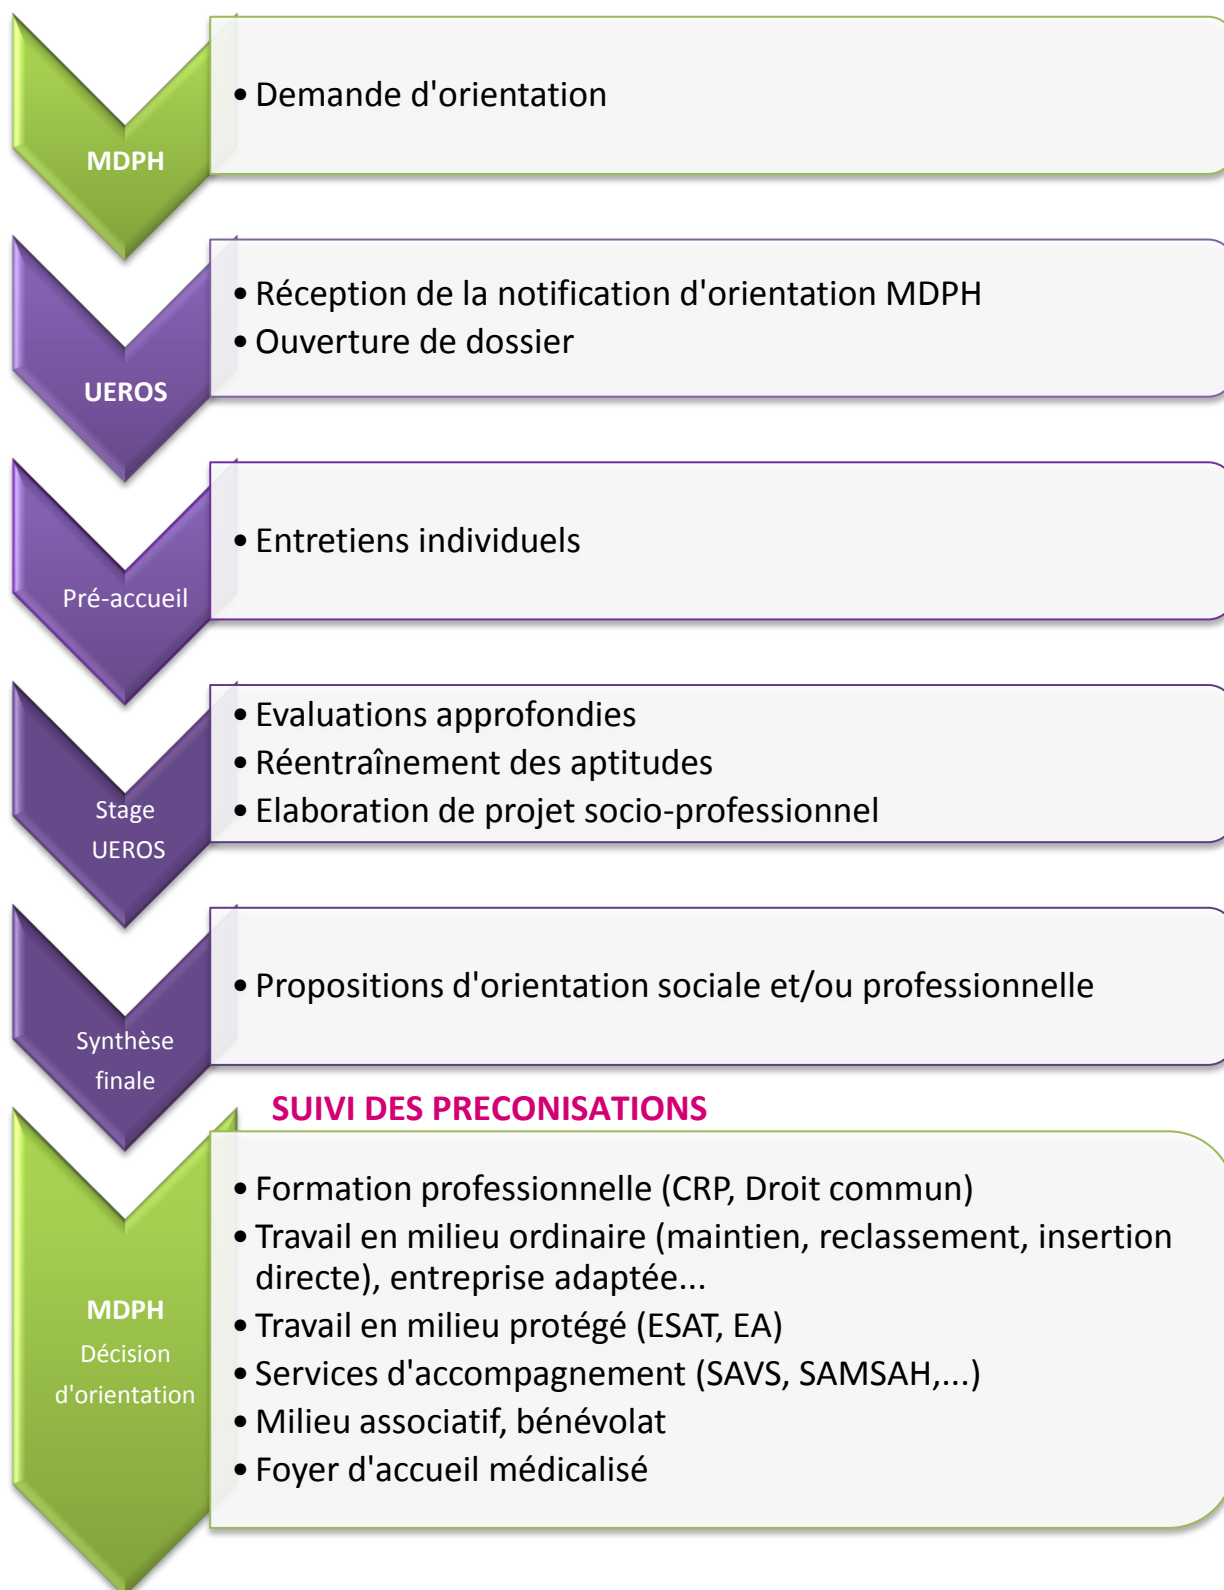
MDPH

• Demande d'orientation

UEROS

• Réception de la notification d'orientation MDPH
• Ouverture de dossier

Pré-accueil

• Entretiens individuels

Stage UEROS

• Evaluations approfondies
• Réentraînement des aptitudes
• Elaboration de projet socio-professionnel

Synthèse finale

• Propositions d'orientation sociale et/ou professionnelle

SUIVI DES PRECONISATIONS

MDPH
Décision d'orientation

• Formation professionnelle (CRP, Droit commun)
• Travail en milieu ordinaire (maintien, reclassement, insertion directe), entreprise adaptée...
• Travail en milieu protégé (ESAT, EA)
• Services d'accompagnement (SAVS, SAMSAH,...)
• Milieu associatif, bénévolat
• Foyer d'accueil médicalisé